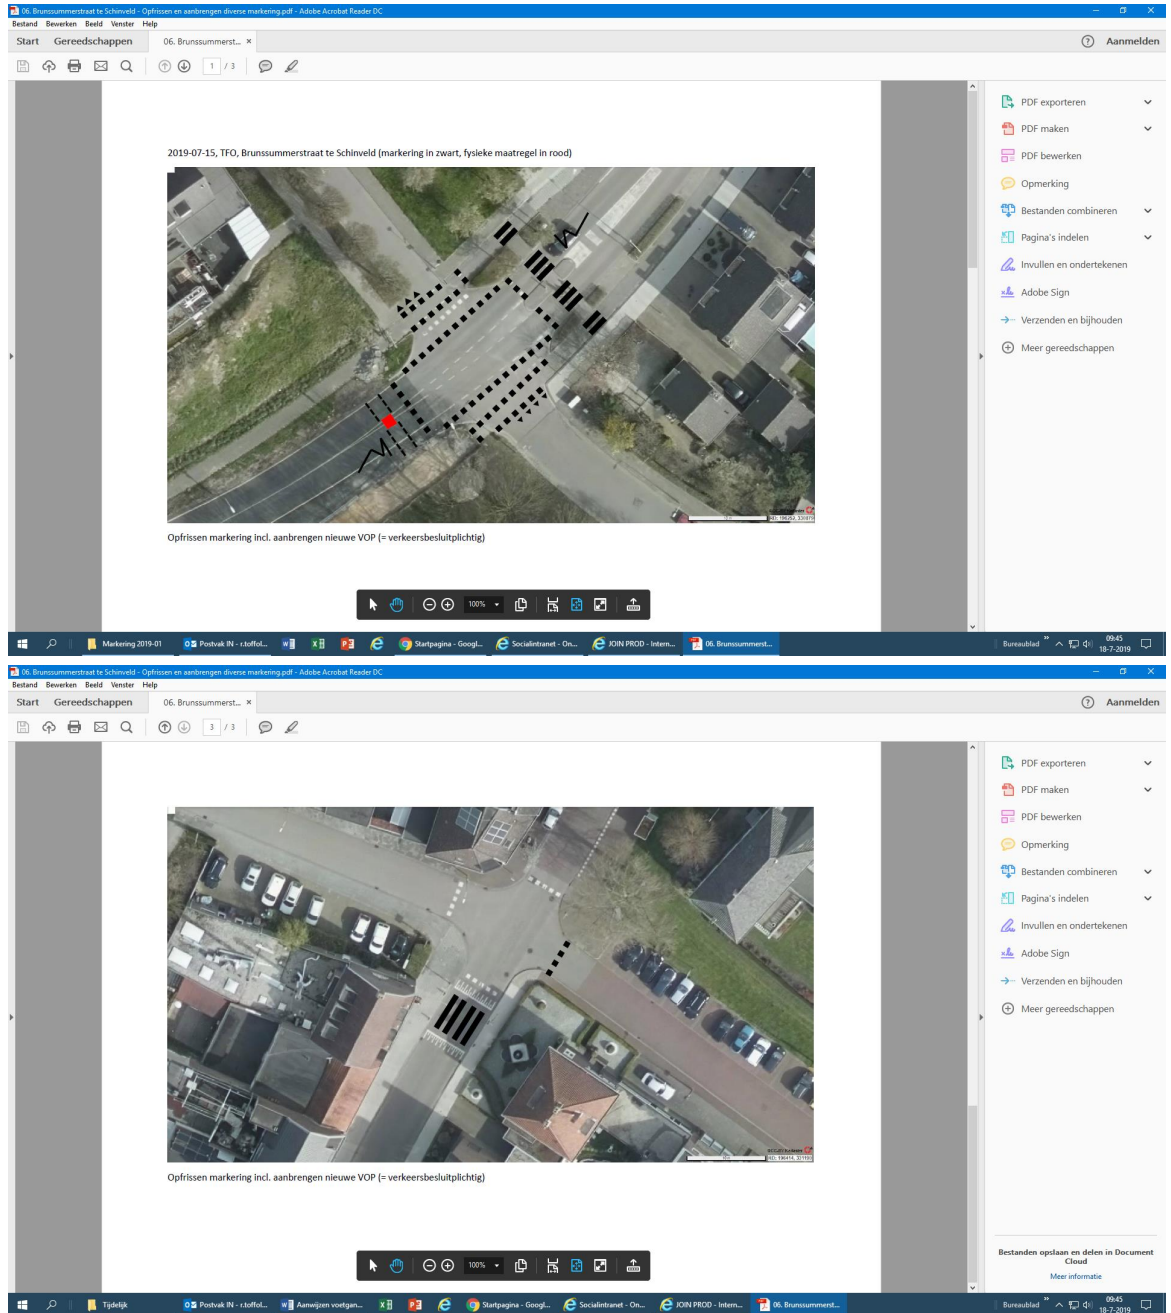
06. Brunssummerstraat te Schinveld - Opfrissen en aanbrengen diverse markering.pdf - Adobe Acrobat Reader DC
Bestand Bewerken Beeld Venster Help
Start Gereedschappen 06. Brunssummerst... ×
Aanmelden
1 / 3

2019-07-15, TFO, Brunssummerstraat te Schinveld (markering in zwart, fysieke maatregel in rood)

XD: 196262, 331819

Opfrissen markering incl. aanbrengen nieuwe VOP (= verkeersbesluitplichtig)

100%

PDF exporteren
PDF maken
PDF bewerken
Opmerking
Bestanden combineren
Pagina's indelen
Invullen en ondertekenen
Adobe Sign
Verzenden en bijhouden
Meer gereedschappen

Markering 2019-01 Postvak IN - r.toffol... Startpagina - Googl... Socialintranet - On... JOIN PROD - Intern... 06. Brunssummerst...
Bureaublad 09:45 18-7-2019

06. Brunssummerstraat te Schinveld - Opfrissen en aanbrengen diverse markering.pdf - Adobe Acrobat Reader DC
Bestand Bewerken Beeld Venster Help
Start Gereedschappen 06. Brunssummerst... ×
Aanmelden
3 / 3

XD: 196414, 331180

Opfrissen markering incl. aanbrengen nieuwe VOP (= verkeersbesluitplichtig)

100%

PDF exporteren
PDF maken
PDF bewerken
Opmerking
Bestanden combineren
Pagina's indelen
Invullen en ondertekenen
Adobe Sign
Verzenden en bijhouden
Meer gereedschappen

Bestanden opslaan en delen in Document Cloud
Meer informatie

Tijdelijk Postvak IN - r.toffol... Aanwijzen voetgan... Startpagina - Googl... Socialintranet - On... JOIN PROD - Intern... 06. Brunssummerst...
Bureaublad 09:45 18-7-2019